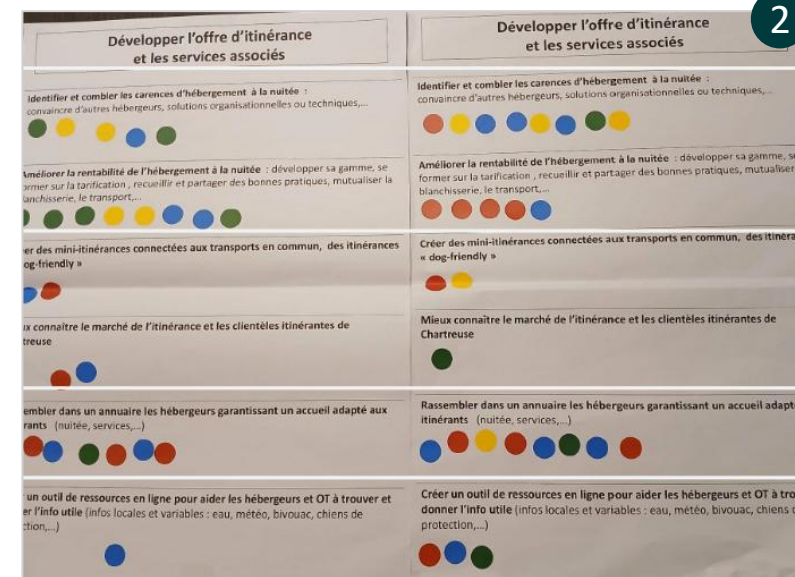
2

Développer l'offre d'itinérance et les services associés

Identifier et combler les carences d'hébergement à la nuitée : convaincre d'autres hébergeurs, solutions organisationnelles ou techniques,...

Améliorer la rentabilité de l'hébergement à la nuitée : développer sa gamme, se former sur la tarification , recueillir et partager des bonnes pratiques, mutualiser la blanchisserie, le transport,...

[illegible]er des mini-itinérances connectées aux transports en commun, des itinérances « dog-friendly »

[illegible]x connaître le marché de l'itinérance et les clientèles itinérantes de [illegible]treuse

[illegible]embler dans un annuaire les hébergeurs garantissant un accueil adapté aux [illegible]rants (nuitée, services,...)

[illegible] un outil de ressources en ligne pour aider les hébergeurs et OT à trouver et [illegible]er l'info utile (infos locales et variables : eau, météo, bivouac, chiens de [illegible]ction,...)

Développer l'offre d'itinérance et les services associés

Identifier et combler les carences d'hébergement à la nuitée : convaincre d'autres hébergeurs, solutions organisationnelles ou techniques,...

Améliorer la rentabilité de l'hébergement à la nuitée : développer sa gamme, se former sur la tarification , recueillir et partager des bonnes pratiques, mutualiser la blanchisserie, le transport,...

Créer des mini-itinérances connectées aux transports en commun, des itinéra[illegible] « dog-friendly »

Mieux connaître le marché de l'itinérance et les clientèles itinérantes de Chartreuse

Rassembler dans un annuaire les hébergeurs garantissant un accueil adapt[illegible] itinérants (nuitée, services,...)

Créer un outil de ressources en ligne pour aider les hébergeurs et OT à tro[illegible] donner l'info utile (infos locales et variables : eau, météo, bivouac, chiens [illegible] protection,...)